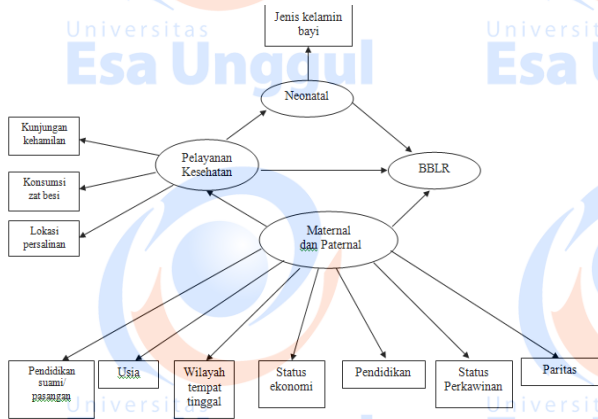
Universitas
Esa Unggul
Universitas
Esa

Jenis kelamin bayi

Neonatal

Kunjungan kehamilan

Pelayanan Kesehatan

BBLR

Konsumsi zat besi

Lokasi persalinan

Maternal dan Paternal

Pendidikan suami/ pasangan

Usia

Wilayah tempat tinggal

Status ekonomi

Pendidikan

Status Perkawinan

Paritas

Universitas